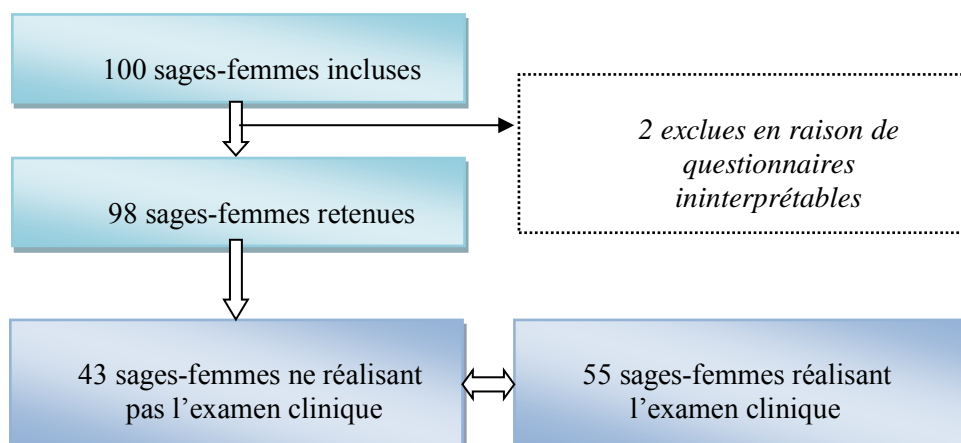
100 sages-femmes incluses

2 exclues en raison de questionnaires ininterprétables

98 sages-femmes retenues

43 sages-femmes ne réalisant pas l’examen clinique

55 sages-femmes réalisant l’examen clinique